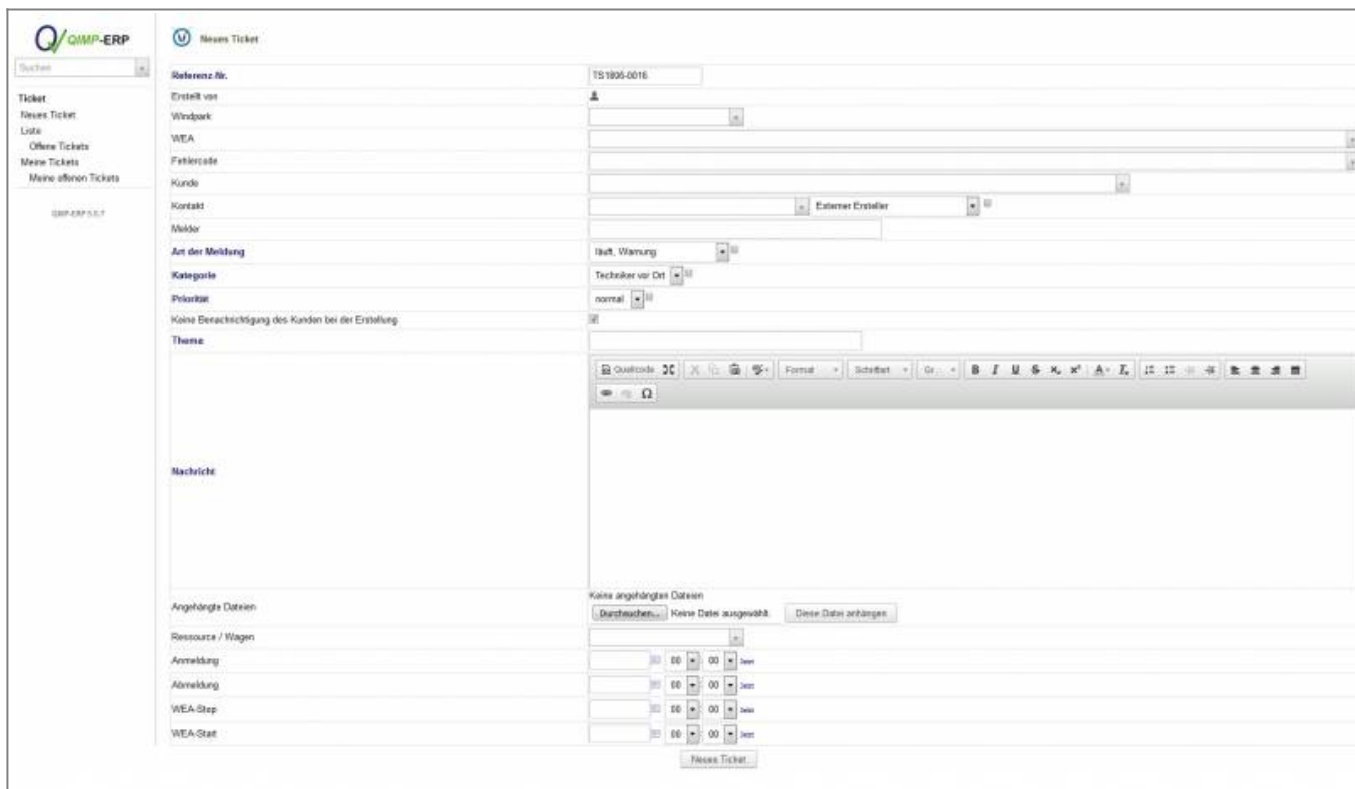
QIMP-ERP

Suchen

Ticket
Neues Ticket
Liste
Offene Tickets
Meine Tickets
Meine offenen Tickets

QIMP-ERP 5.0.7

Neues Ticket

| | |
|---|---|
| Referenz-Nr. | TS1806-0016 |
| Erstellt von | |
| Windpark | |
| WEA | |
| Fehlercode | |
| Kunde | |
| Kontakt | Externer Ersteller |
| Melder | |
| Art der Meldung | läuft, Warnung |
| Kategorie | Techniker vor Ort |
| Priorität | normal |
| Keine Benachrichtigung des Kunden bei der Erstellung | |
| Thema | |
| Nachricht | Quellcode Format Schriftart Gr. B I U S $x_2$ $x^2$ A $I_x$ Ω |
| Angehängte Dateien | Keine angehängten Dateien Durchsuchen... Keine Datei ausgewählt. Diese Datei anhängen |
| Ressource / Wagen | |
| Anmeldung | 00 00 Jetzt |
| Abmeldung | 00 00 Jetzt |
| WEA-Stop | 00 00 Jetzt |
| WEA-Start | 00 00 Jetzt |

Neues Ticket